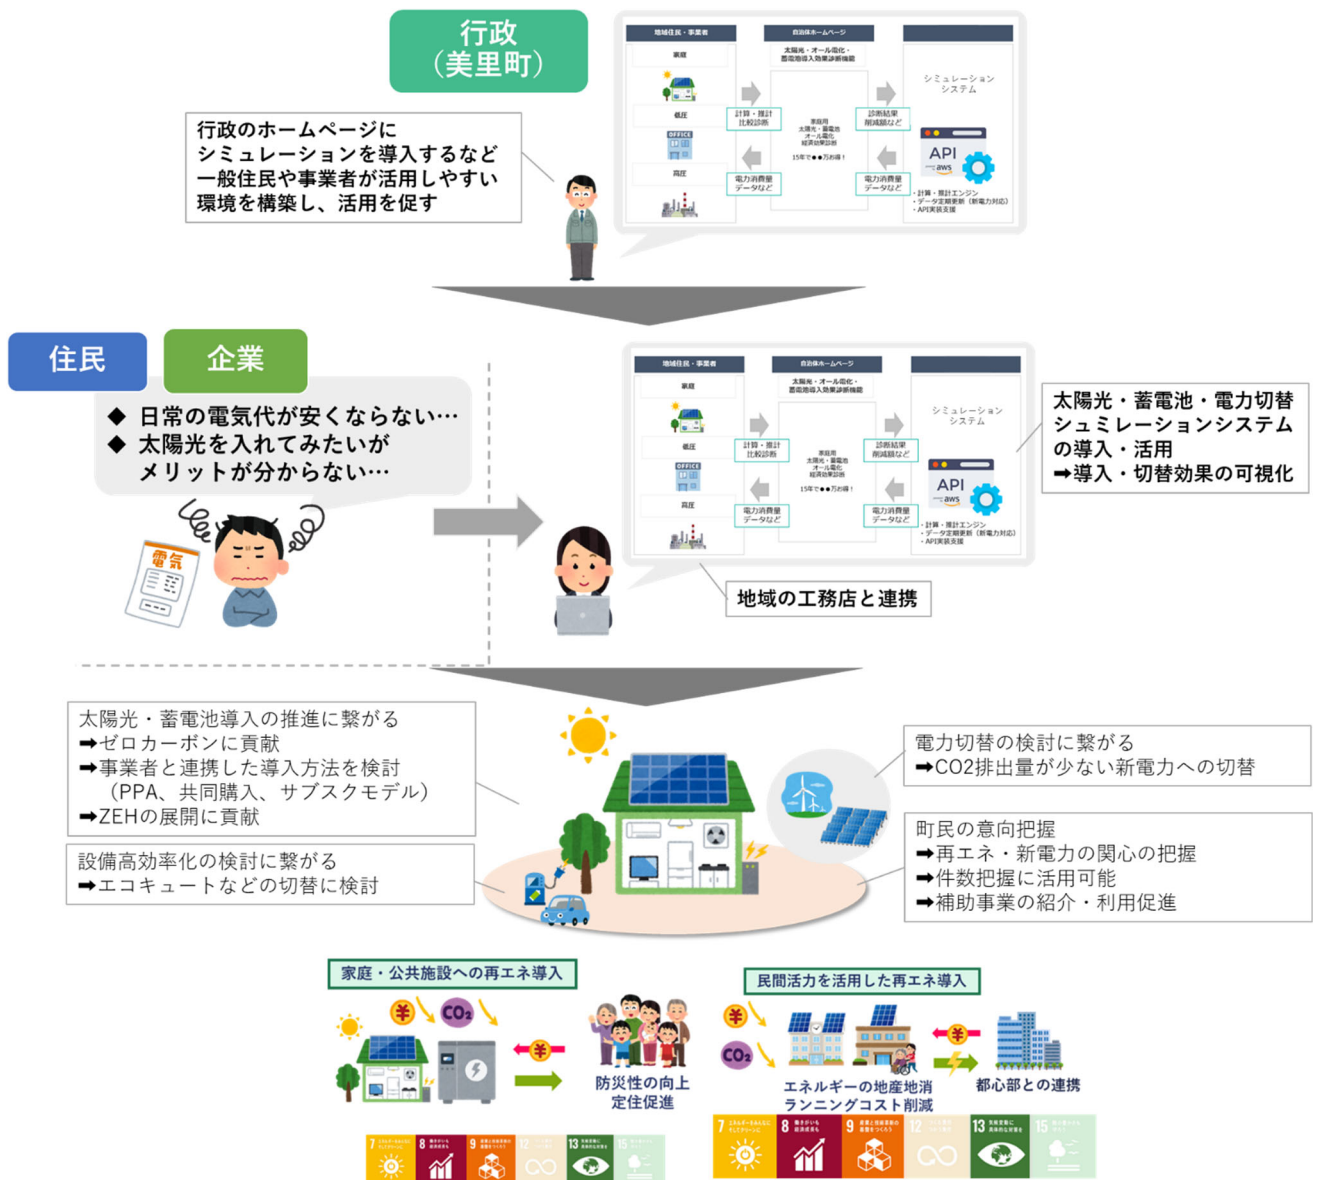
行政
(美里町)

行政のホームページに
シミュレーションを導入するなど
一般住民や事業者が活用しやすい
環境を構築し、活用を促す

地域住民・事業者
自治体ホームページ
太陽光・オール電化・蓄電池導入効果診断機能
家庭
低圧
高圧
計算・推計 比較診断
家庭用 太陽光・蓄電池 オール電化 経済効果診断
15年で●●万お得!
診断結果 削減額など
電力消費量 データなど
電力消費量 データなど
シミュレーション システム
API
aws
・計算・推計エンジン
・データ定期更新(新電力対応)
・API実装支援

住民
企業

◆ 日常の電気代が安くならない…
◆ 太陽光を入れてみたいが
メリットが分からない…

電気

太陽光・蓄電池・電力切替
シュミレーションシステム
の導入・活用
➡導入・切替効果の可視化

地域の工務店と連携

太陽光・蓄電池導入の推進に繋がる
➡ゼロカーボンに貢献
➡事業者と連携した導入方法を検討
(PPA、共同購入、サブスクモデル)
➡ZEHの展開に貢献

設備高効率化の検討に繋がる
➡エコキュートなどの切替に検討

電力切替の検討に繋がる
➡CO2排出量が少ない新電力への切替

町民の意向把握
➡再エネ・新電力の関心の把握
➡件数把握に活用可能
➡補助事業の紹介・利用促進

家庭・公共施設への再エネ導入
¥
$CO_2$
¥
防災性の向上
定住促進

民間活力を活用した再エネ導入
¥
$CO_2$
¥
エネルギーの地産地消
ランニングコスト削減
都心部との連携

7 8 9 12 13 15
7 8 9 12 13 15